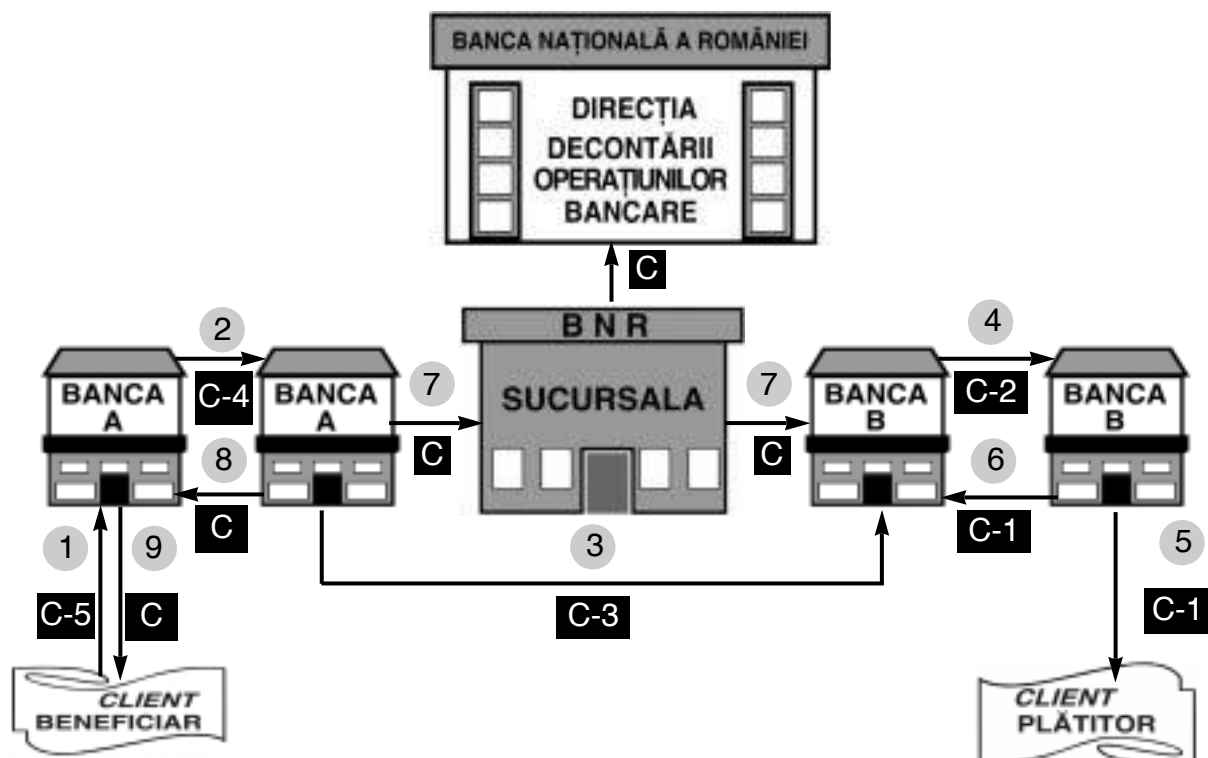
BANCA NAȚIONALĂ A ROMÂNIEI

DIRECȚIA DECONTĂRII OPERAȚIUNILOR BANCARE

C

B N R

SUCURSALA

2

C-4

BANCA A

BANCA A

7

C

8

C

1

9

C-5

C

CLIENT BENEFICIAR

3

C-3

7

C

BANCA B

4

C-2

BANCA B

6

C-1

5

C-1

CLIENT PLĂTITOR